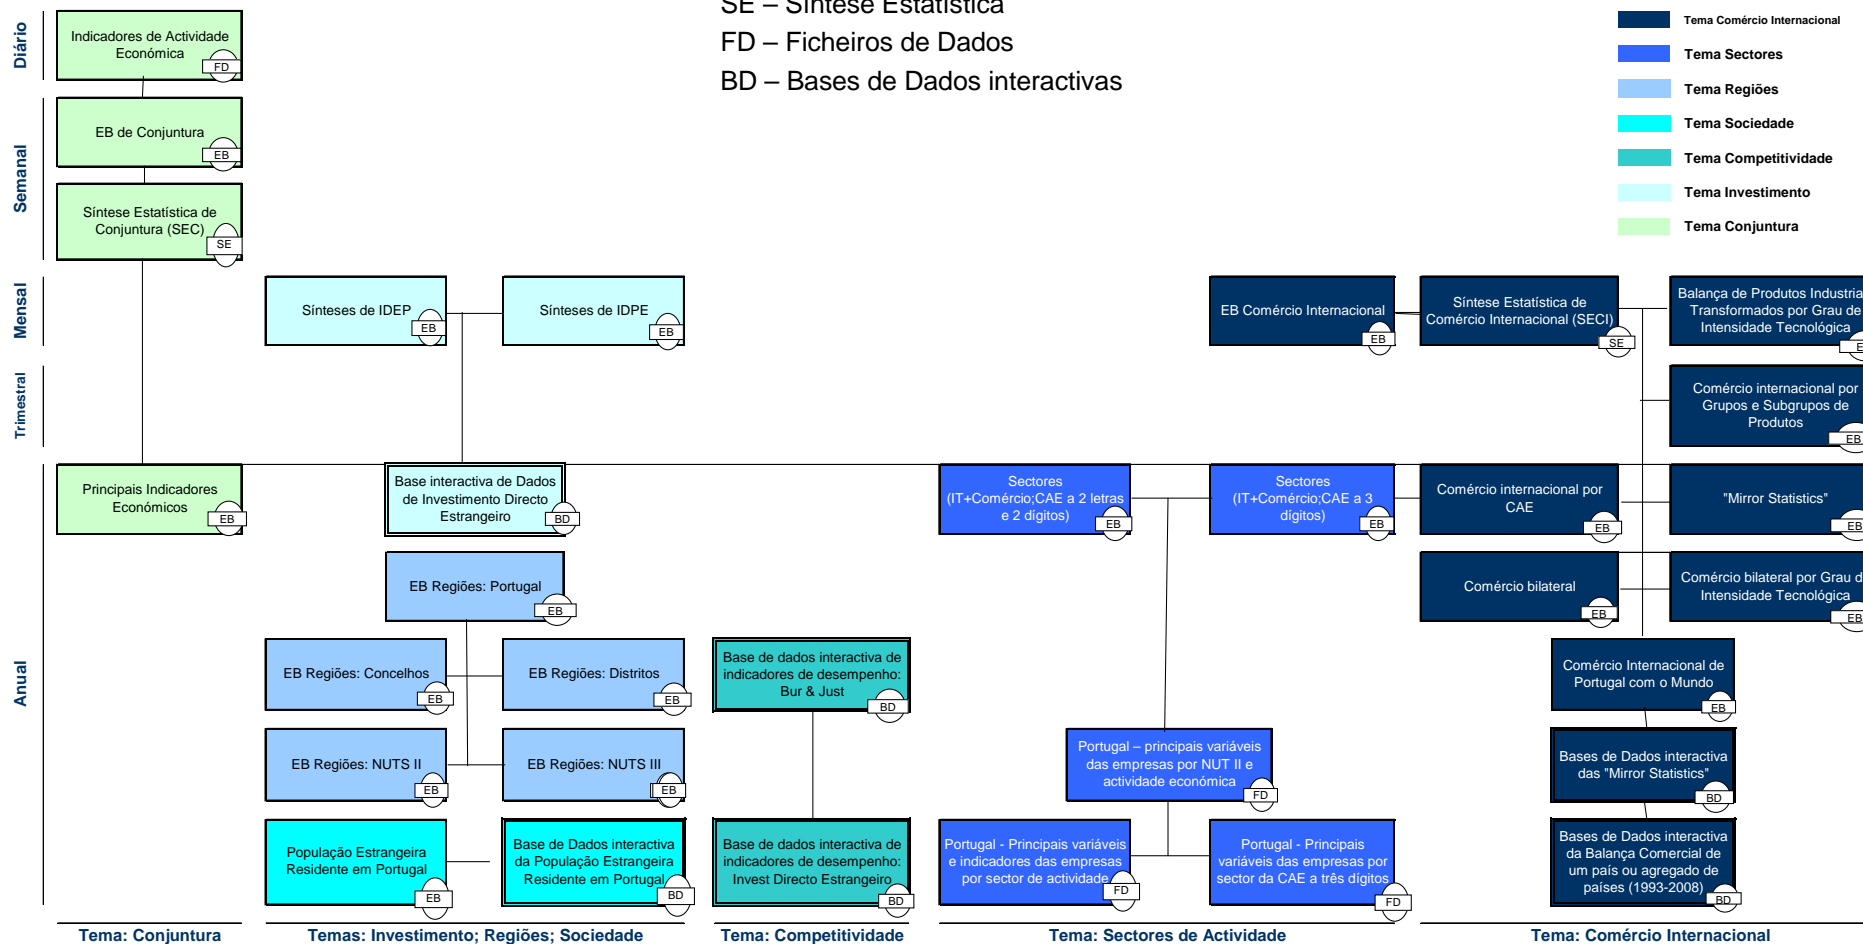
SE – Síntese Estatística
FD – Ficheiros de Dados
BD – Bases de Dados interactivas

Tema Comércio Internacional
Tema Sectores
Tema Regiões
Tema Sociedade
Tema Competitividade
Tema Investimento
Tema Conjuntura

Diário
Semanal
Mensal
Trimestral
Anual

Indicadores de Actividade Económica FD

EB de Conjuntura EB

Síntese Estatística de Conjuntura (SEC) SE

Sínteses de IDEP EB

Sínteses de IDPE EB

EB Comércio Internacional EB

Síntese Estatística de Comércio Internacional (SECI) SE

Balança de Produtos Industria Transformados por Grau de Intensidade Tecnológica E

Comércio internacional por Grupos e Subgrupos de Produtos EB

Principais Indicadores Económicos EB

Base interactiva de Dados de Investimento Directo Estrangeiro BD

Sectores (IT+Comércio;CAE a 2 letras e 2 digitos) EB

Sectores (IT+Comércio;CAE a 3 digitos) EB

Comércio internacional por CAE EB

"Mirror Statistics" EB

EB Regiões: Portugal EB

Comércio bilateral EB

Comércio bilateral por Grau d Intensidade Tecnológica EB

EB Regiões: Concelhos EB

EB Regiões: Distritos EB

Base de dados interactiva de indicadores de desempenho: Bur & Just BD

Comércio Internacional de Portugal com o Mundo EB

Portugal – principais variáveis das empresas por NUT II e actividade económica FD

EB Regiões: NUTS II EB

EB Regiões: NUTS III EB

Bases de Dados interactiva das "Mirror Statistics" BD

População Estrangeira Residente em Portugal EB

Base de Dados interactiva da População Estrangeira Residente em Portugal BD

Base de dados interactiva de indicadores de desempenho: Invest Directo Estrangeiro BD

Portugal - Principais variáveis e indicadores das empresas por sector de actividade FD

Portugal - Principais variáveis das empresas por sector da CAE a três dígitos FD

Bases de Dados interactiva da Balança Comercial de um país ou agregado de países (1993-2008) BD

Tema: Conjuntura
Temas: Investimento; Regiões; Sociedade
Tema: Competitividade
Tema: Sectores de Actividade
Tema: Comércio Internacional